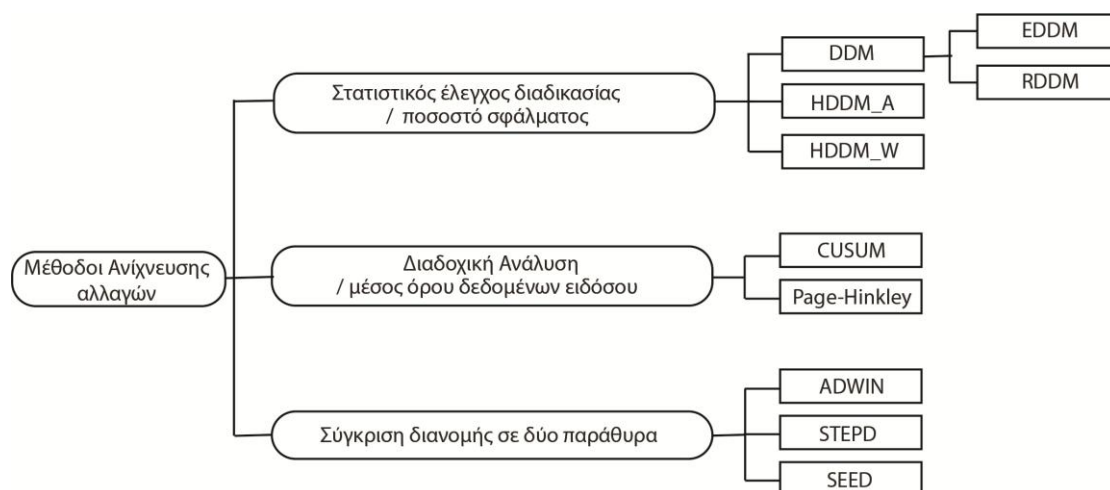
Μέθοδοι Ανίχνευσης αλλαγών

Στατιστικός έλεγχος διαδικασίας / ποσοστό σφάλματος

DDM

EDDM

RDDM

HDDM_A

HDDM_W

Διαδοχική Ανάλυση / μέσος όρου δεδομένων ειδόσου

CUSUM

Page-Hinkley

Σύγκριση διανομής σε δύο παράθυρα

ADWIN

STEPD

SEED